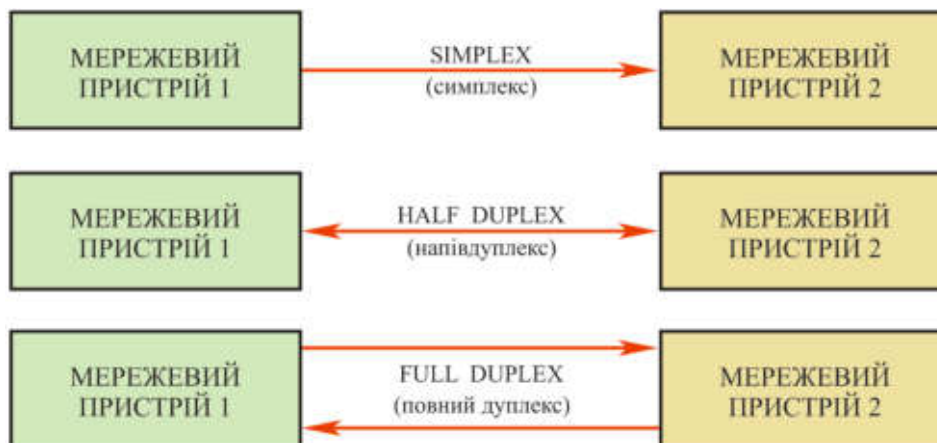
МЕРЕЖЕВИЙ ПРИСТРІЙ 1

SIMPLEX
(симплекс)

МЕРЕЖЕВИЙ ПРИСТРІЙ 2

МЕРЕЖЕВИЙ ПРИСТРІЙ 1

HALF DUPLEX
(напівдуплекс)

МЕРЕЖЕВИЙ ПРИСТРІЙ 2

МЕРЕЖЕВИЙ ПРИСТРІЙ 1

FULL DUPLEX
(повний дуплекс)

МЕРЕЖЕВИЙ ПРИСТРІЙ 2